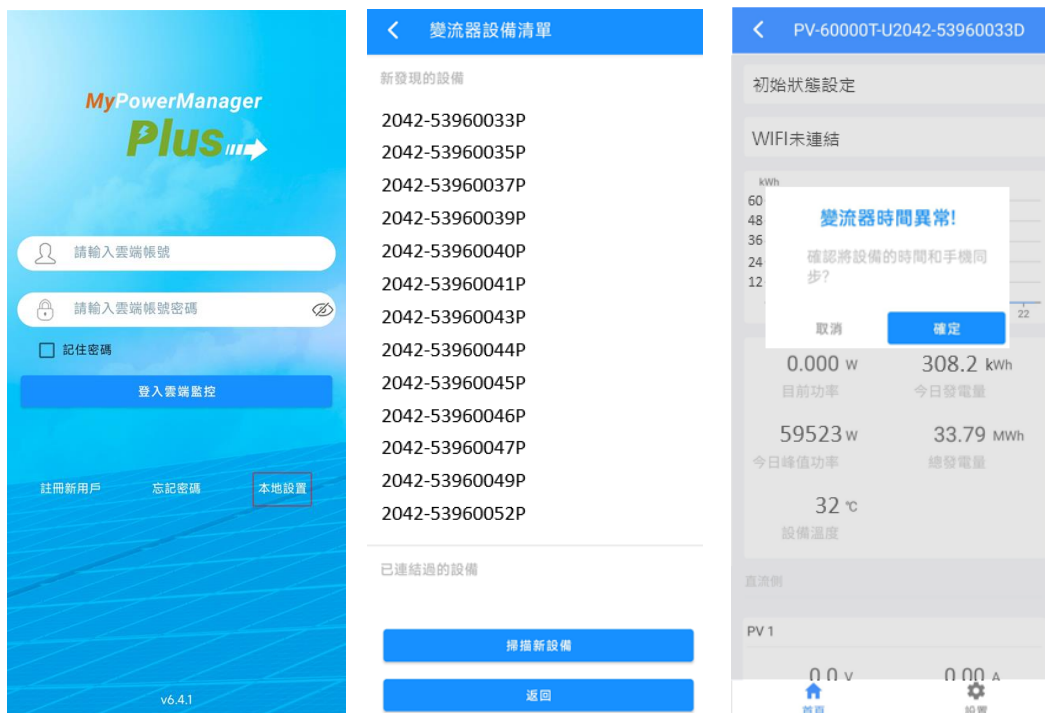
MyPowerManager
Plus

請輸入雲端帳號

請輸入雲端帳號密碼

記住密碼

登入雲端監控

註冊新用戶
忘記密碼
本地設置

v6.4.1

變流器設備清單

新發現的設備

2042-53960033P
2042-53960035P
2042-53960037P
2042-53960039P
2042-53960040P
2042-53960041P
2042-53960043P
2042-53960044P
2042-53960045P
2042-53960046P
2042-53960047P
2042-53960049P
2042-53960052P

已連結過的設備

掃描新設備

返回

PV-60000T-U2042-53960033D

初始狀態設定

WIFI未連結

kWh
60
48
36
24
12
22

變流器時間異常!

確認將設備的時間和手機同步?

取消
確定

0.000 W
目前功率

308.2 kWh
今日發電量

59523 W
今日峰值功率

33.79 MWh
總發電量

32 ℃
設備溫度

直流側

PV 1

0.0 V
0.00 A

首頁
設置